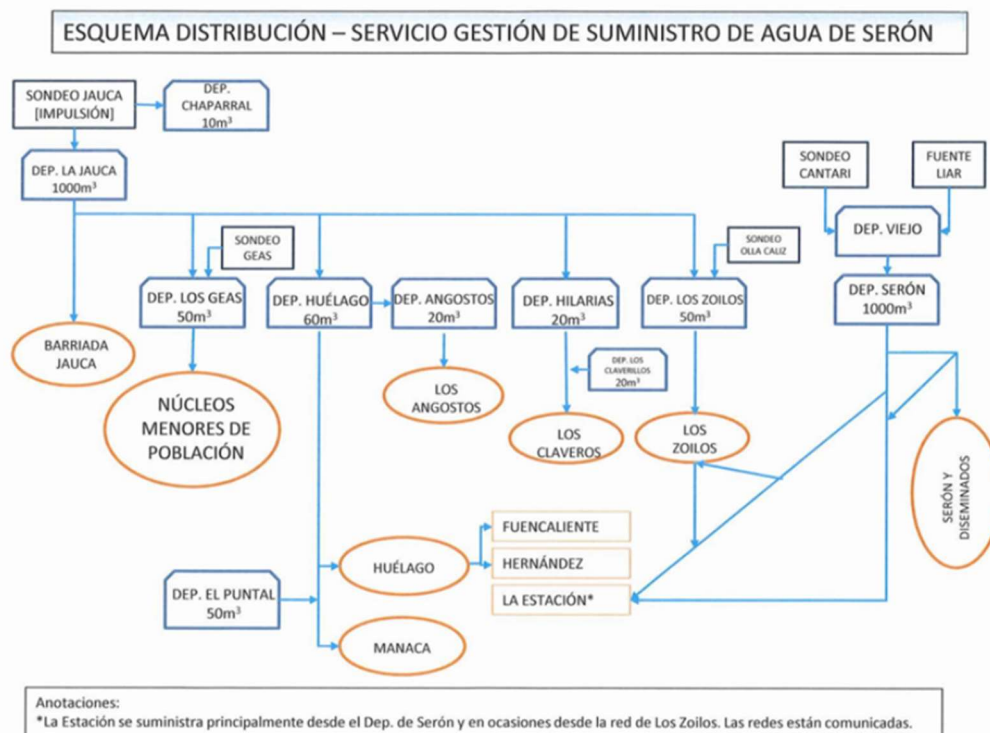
ESQUEMA DISTRIBUCIÓN – SERVICIO GESTIÓN DE SUMINISTRO DE AGUA DE SERÓN

SONDEO JAUCA [IMPULSIÓN]

DEP. CHAPARRAL $10m^3$

DEP. LA JAUCA $1000m^3$

SONDEO CANTARI

FUENTE LIAR

DEP. VIEJO

SONDEO GEAS

SONDEO OLLA CALIZ

DEP. LOS GEAS $50m^3$

DEP. HUÉLAGO $60m^3$

DEP. ANGOSTOS $20m^3$

DEP. HILARIAS $20m^3$

DEP. LOS ZOILOS $50m^3$

DEP. SERÓN $1000m^3$

BARRIADA JAUCA

NÚCLEOS MENORES DE POBLACIÓN

LOS ANGOSTOS

DEP. LOS CLAVERILLOS $20m^3$

LOS CLAVEROS

LOS ZOILOS

SERÓN Y DISEMINADOS

FUENCALIENTE

HERNÁNDEZ

HUÉLAGO

DEP. EL PUNTAL $50m^3$

LA ESTACIÓN*

MANACA

Anotaciones:
*La Estación se suministra principalmente desde el Dep. de Serón y en ocasiones desde la red de Los Zoilos. Las redes están comunicadas.